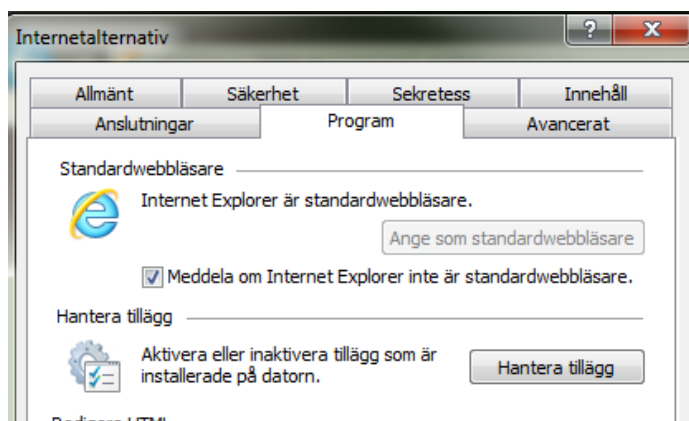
Internetalternativ

?

X

Allmänt

Säkerhet

Sekretess

Innehåll

Anslutningar

Program

Avancerat

Standardwebbläsare

Internet Explorer är standardwebbläsare.

Ange som standardwebbläsare

Meddela om Internet Explorer inte är standardwebbläsare.

Hantera tillägg

Aktivera eller inaktivera tillägg som är installerade på datorn.

Hantera tillägg

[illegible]